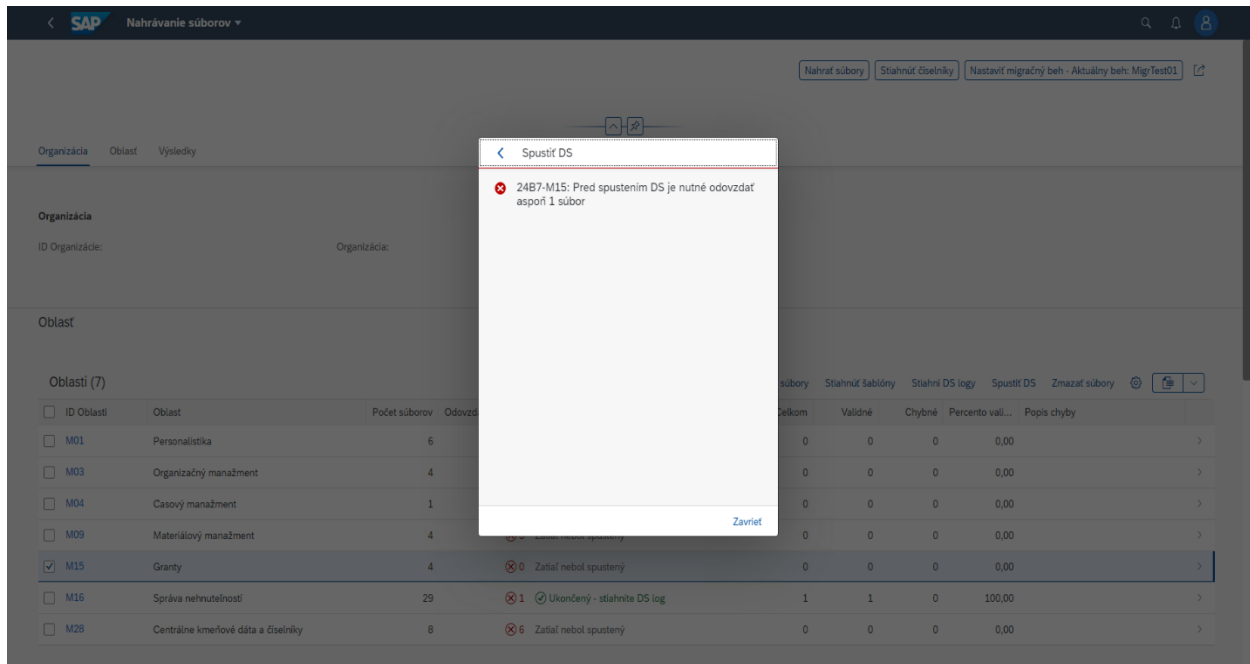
SAP Nahrávanie súborov

Nahrať súbory | Stiahnuť číselníky | Nastaviť migračný beh - Aktuálny beh: MigrTest01

Organizácia Oblast Výsledky

Organizácia
ID Organizácie: Organizácia:

Oblasť

Oblasti (7)

súbory Stiahnuť šablóny Stiahni DS logy Spustiť DS Zmazať súbory

| ID Oblasti | Oblast | Počet súborov | Odovzd | | Celkom | Validné | Chybné | Percento vali... | Popis chyby |
|---|---|---|---|---|---|---|---|---|---|
| M01 | Personalistika | 6 | | | 0 | 0 | 0 | 0,00 | |
| M03 | Organizačný manažment | 4 | | | 0 | 0 | 0 | 0,00 | |
| M04 | Casový manažment | 1 | | | 0 | 0 | 0 | 0,00 | |
| M09 | Materiálový manažment | 4 | | Zatiaľ nebol spustený | 0 | 0 | 0 | 0,00 | |
| M15 | Granty | 4 | 0 | Zatiaľ nebol spustený | 0 | 0 | 0 | 0,00 | |
| M16 | Správa nehnuteľností | 29 | 1 | Ukončený - stiahnite DS log | 1 | 1 | 0 | 100,00 | |
| M28 | Centrálne kmeňové dáta a číselníky | 8 | 6 | Zatiaľ nebol spustený | 0 | 0 | 0 | 0,00 | |

Spustiť DS

24B7-M15: Pred spustením DS je nutné odovzdať aspoň 1 súbor

Zavrieť